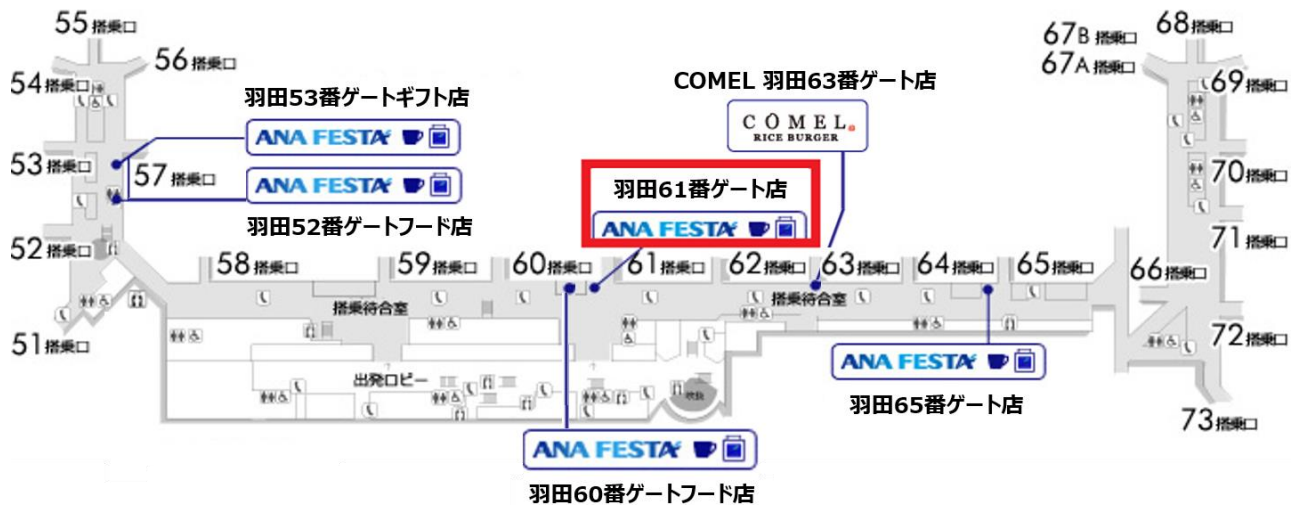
55搭乗口
56搭乗口
54搭乗口
53搭乗口
57搭乗口
52搭乗口
51搭乗口

羽田53番ゲートギフト店
ANA FESTA
ANA FESTA
羽田52番ゲートフード店

COMEL 羽田63番ゲート店
COMEL
RICE BURGER

羽田61番ゲート店
ANA FESTA

67B 搭乗口
67A 搭乗口
68搭乗口
69搭乗口
70搭乗口
71搭乗口
66搭乗口
72搭乗口
73搭乗口

58搭乗口
59搭乗口
60搭乗口
61搭乗口
62搭乗口
63搭乗口
64搭乗口
65搭乗口

搭乗待合室
搭乗待合室
出発ロビー

ANA FESTA
羽田65番ゲート店

ANA FESTA
羽田60番ゲートフード店